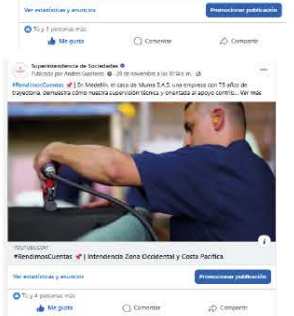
Ver estadísticas y anuncios
Promocionar publicación
Tú y 5 personas más
Me gusta
Comentar
Compartir

Superintendencia de Sociedades
Publicado por Andrés Gualteros · 28 de noviembre a las 10:16 a. m.
#RendimosCuentas 📌 | En Medellín, el caso de Mumu S.A.S. una empresa con 15 años de trayectoria, demuestra cómo nuestra supervisión técnica y orientada al apoyo contribu... Ver más

YOUTUBE.COM
#RendimosCuentas 📌 | Intendencia Zona Occidental y Costa Pacífica

Ver estadísticas y anuncios
Promocionar publicación
Tú y 4 personas más
Me gusta
Comentar
Compartir